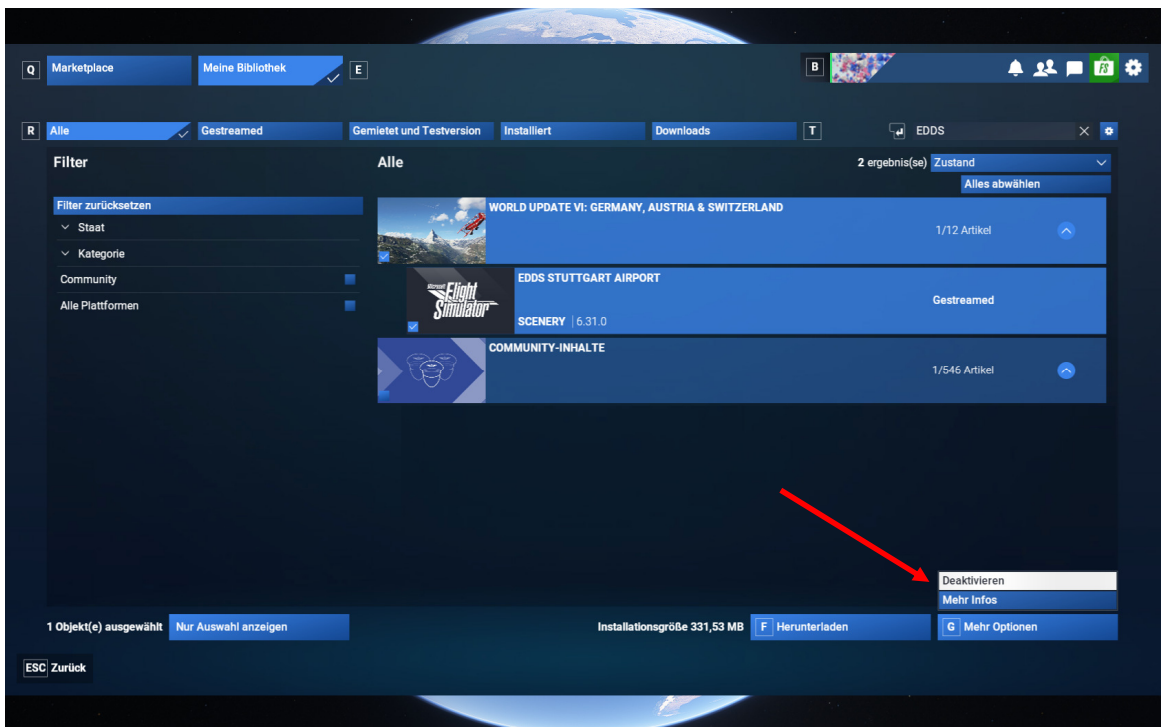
Q Marketplace
Meine Bibliothek E
B

R Alle
Gestreamed
Gemietet und Testversion
Installiert
Downloads
T
EDDS

Filter
Filter zurücksetzen
Staat
Kategorie
Community
Alle Plattformen

Alle
2 ergebnis(se) Zustand
Alles abwählen

WORLD UPDATE VI: GERMANY, AUSTRIA & SWITZERLAND
1/12 Artikel

Microsoft Flight Simulator
EDDS STUTTGART AIRPORT
SCENERY | 6.31.0
Gestreamed

COMMUNITY-INHALTE
1/546 Artikel

Deaktivieren
Mehr Infos

1 Objekt(e) ausgewählt Nur Auswahl anzeigen
Installationsgröße 331,53 MB F Herunterladen
G Mehr Optionen

ESC Zurück